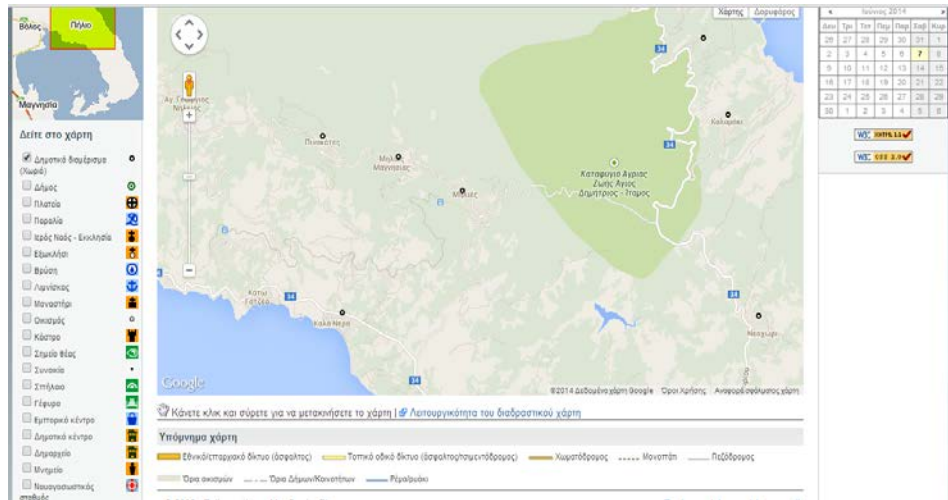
Βόλος
Πήλιο
Μαγνησία

Δείτε στο χάρτη

Δημοτικό διαμέρισμα (Χωριό)
Δήμος
Πλατεία
Παραλία
Ιερός Ναός - Εκκλησία
Ξωκκλήσι
Βρύση
Λιμενίσκος
Μοναστήρι
Οικισμός
Κάστρο
Σημείο θέας
Συνοικία
Σπήλαιο
Γέφυρα
Εμπορικό κέντρο
Δημοτικό κέντρο
Δημαρχείο
Μνημείο
Ναυαγοσωστικός σταθμός

Χάρτης
Δορυφόρος

Αγ. Γεώργιος Νηλείας
Πινακάτες
Μηλιές Μαγνησίας
Μηλιές
Καταφύγιο Άγριας Ζωής Άγιος Δημήτριος - Ξτεμος
Καλαμάκι
Κάτω Γατζέα
Κάλα Νερά
Νεοχώρι
34

Google
©2014 Δεδομένα χάρτη Google Όροι Χρήσης Αναφορά σφάλματος χάρτη

Κάνετε κλικ και σύρετε για να μετακινήσετε το χάρτη | Λειτουργικότητα του διαδραστικού χάρτη

Υπόμνημα χάρτη
Εθνικό/επαρχιακό δίκτυο (άσφαλτος)
Τοπικό οδικό δίκτυο (άσφαλτος/ημιτσιμεντόδρομος)
Χωματόδρομος
Μονοπάτι
Πεζόδρομος
Όρια οικισμών
Όρια Δήμων/Κοινοτήτων
Ρέμα/ρυάκι

Ιούνιος 2014
| Δευ | Τρι | Τετ | Πεμ | Παρ | Σαβ | Κυρ |
|---|---|---|---|---|---|---|
| 26 | 27 | 28 | 29 | 30 | 31 | 1 |
| 2 | 3 | 4 | 5 | 6 | 7 | 8 |
| 9 | 10 | 11 | 12 | 13 | 14 | 15 |
| 16 | 17 | 18 | 19 | 20 | 21 | 22 |
| 23 | 24 | 25 | 26 | 27 | 28 | 29 |
| 30 | 1 | 2 | 3 | 4 | 5 | 6 |

W3C XHTML 1.1
W3C CSS 3.0